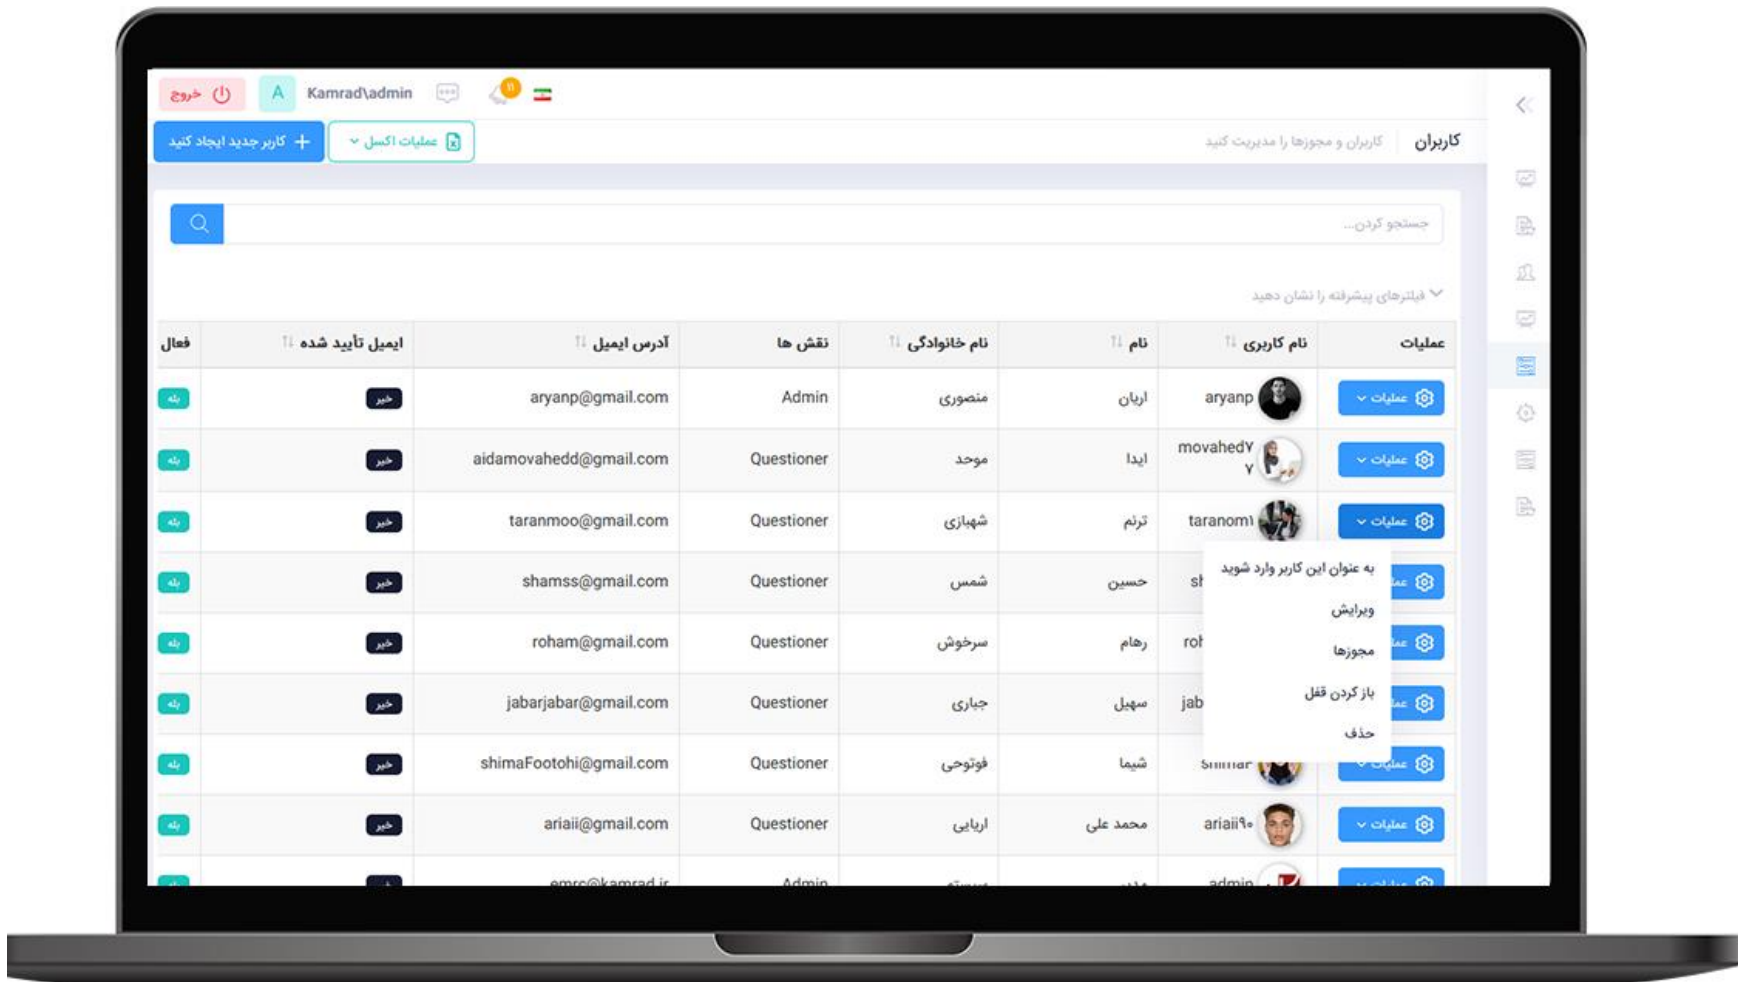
خروج A Kamrad\admin 11

کاربر جدید ایجاد کنید عملیات اکسل

کاربران کاربران و مجوزها را مدیریت کنید

جستجو کردن...

فیلترهای پیشرفته را نشان دهید

| عملیات | نام کاربری | نام | نام خانوادگی | نقش ها | آدرس ایمیل | ایمیل تأیید شده | فعال |
|---|---|---|---|---|---|---|---|
| عملیات | aryanp | اریان | منصوری | Admin | aryanp@gmail.com | خیر | بله |
| عملیات | movahed۷۷ | ایدا | موحد | Questioner | aidamovahedd@gmail.com | خیر | بله |
| عملیات | taranom۱ | ترنم | شهبازی | Questioner | taranmoo@gmail.com | خیر | بله |
| عملیات | sh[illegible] | حسین | شمس | Questioner | shamss@gmail.com | خیر | بله |
| عملیات | roh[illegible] | رهام | سرخوش | Questioner | roham@gmail.com | خیر | بله |
| عملیات | jab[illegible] | سهیل | جباری | Questioner | jabarjabar@gmail.com | خیر | بله |
| عملیات | shimaF | شیما | فوتوحی | Questioner | shimaFootohi@gmail.com | خیر | بله |
| عملیات | ariaii۹۰ | محمد علی | اریایی | Questioner | ariaii@gmail.com | خیر | بله |
| عملیات | admin | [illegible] | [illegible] | Admin | emrc@kamrad.ir | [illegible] | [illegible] |

به عنوان این کاربر وارد شوید
ویرایش
مجوزها
باز کردن قفل
حذف